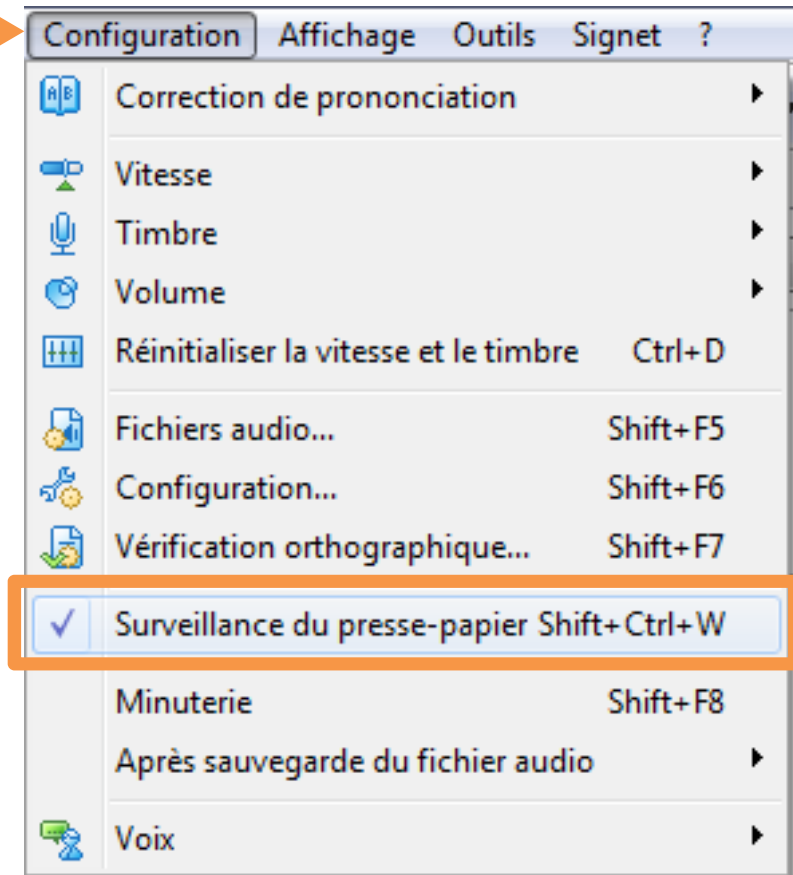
Configuration Affichage Outils Signet ?

Correction de prononciation

Vitesse

Timbre

Volume

Réinitialiser la vitesse et le timbre Ctrl+D

Fichiers audio... Shift+F5

Configuration... Shift+F6

Vérification orthographique... Shift+F7

✓ Surveillance du presse-papier Shift+Ctrl+W

Minuterie Shift+F8

Après sauvegarde du fichier audio

Voix